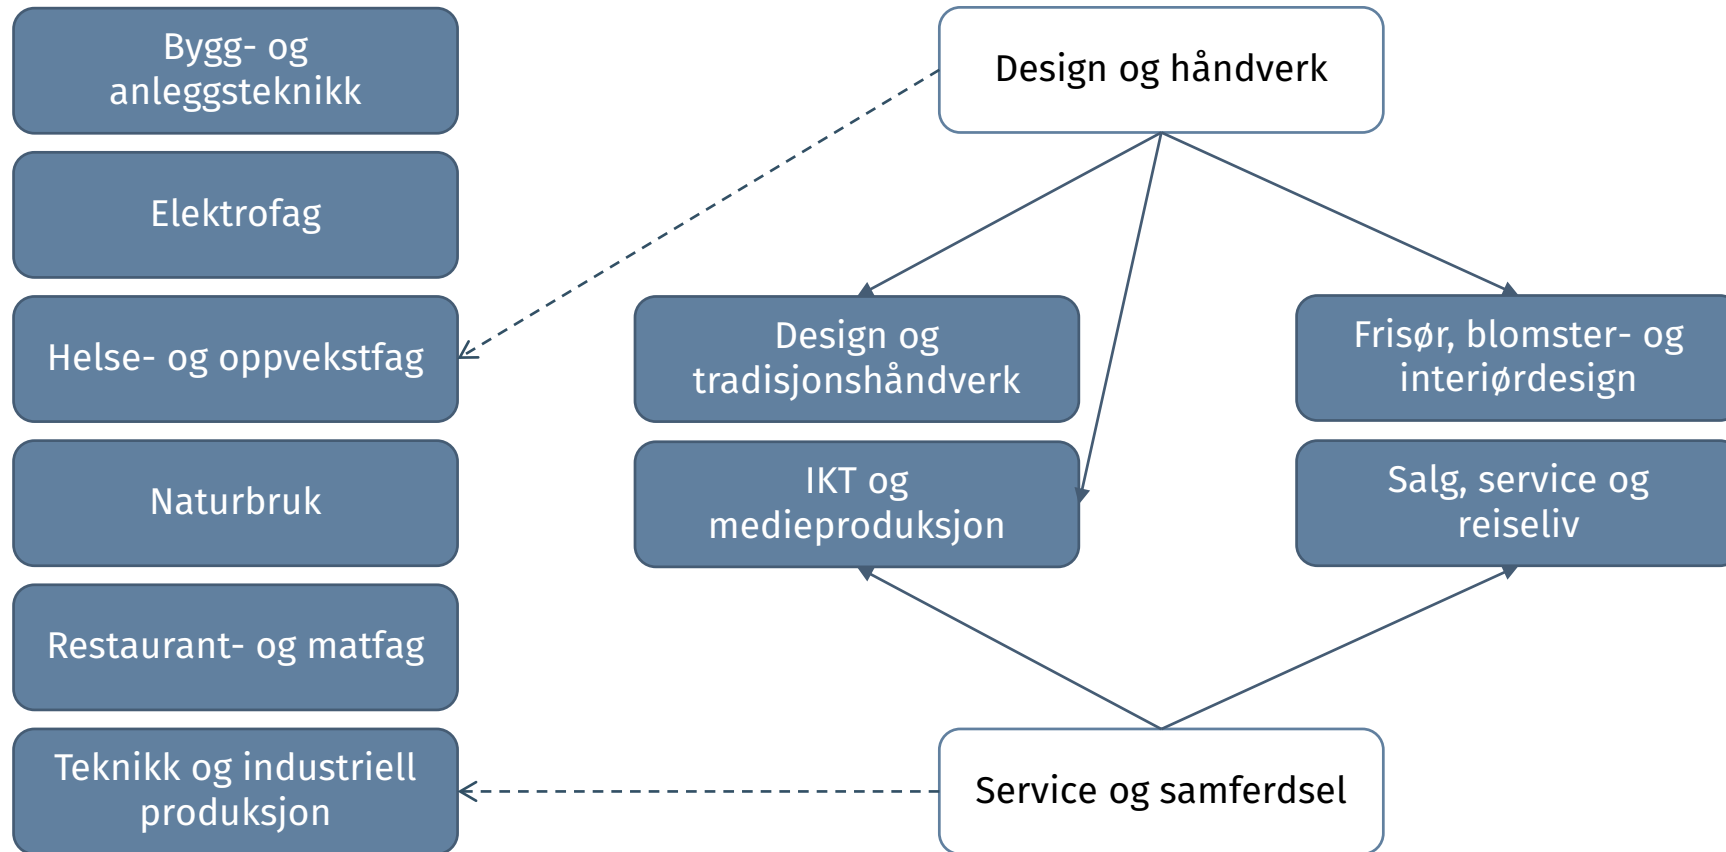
Bygg- og anleggsteknikk

Elektrofag

Helse- og oppvekstfag

Naturbruk

Restaurant- og matfag

Teknikk og industriell produksjon

Design og håndverk

Design og tradisjonshåndverk

Frisør, blomster- og interiørdesign

IKT og medieproduksjon

Salg, service og reiseliv

Service og samferdsel